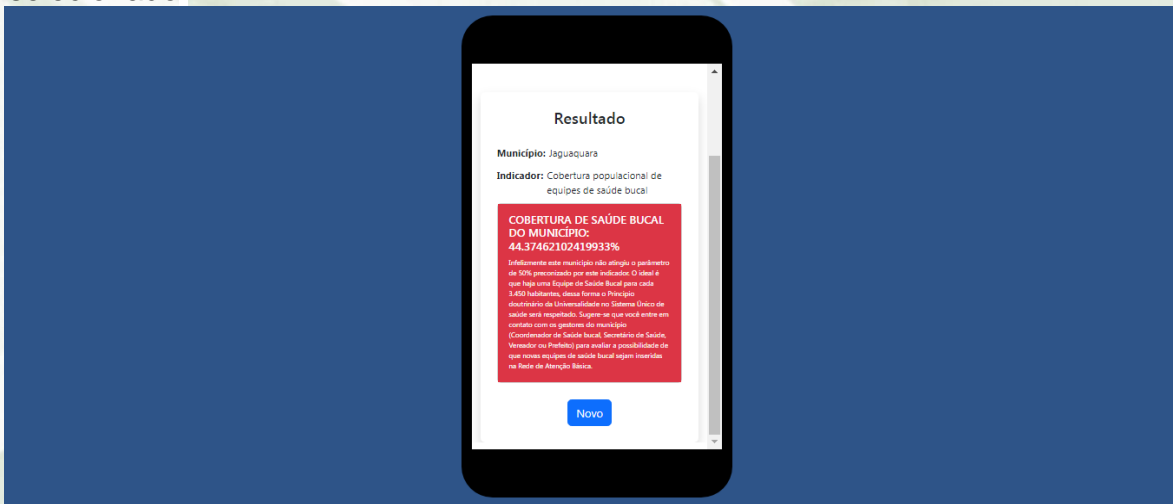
Resultado

Município: Jaguaquara

Indicador: Cobertura populacional de equipes de saúde bucal

COBERTURA DE SAÚDE BUCAL DO MUNICÍPIO: 44.37462102419933%

Infelizmente este município não atingiu o parâmetro de 50% preconizado por este indicador. O ideal é que haja uma Equipe de Saúde Bucal para cada 3.450 habitantes, dessa forma o Princípio doutrinário da Universalidade no Sistema Único de saúde será respeitado. Sugere-se que você entre em contato com os gestores do município (Coordenador de Saúde bucal, Secretário de Saúde, Vereador ou Prefeito) para avaliar a possibilidade de que novas equipes de saúde bucal sejam inseridas na Rede de Atenção Básica.

Novo